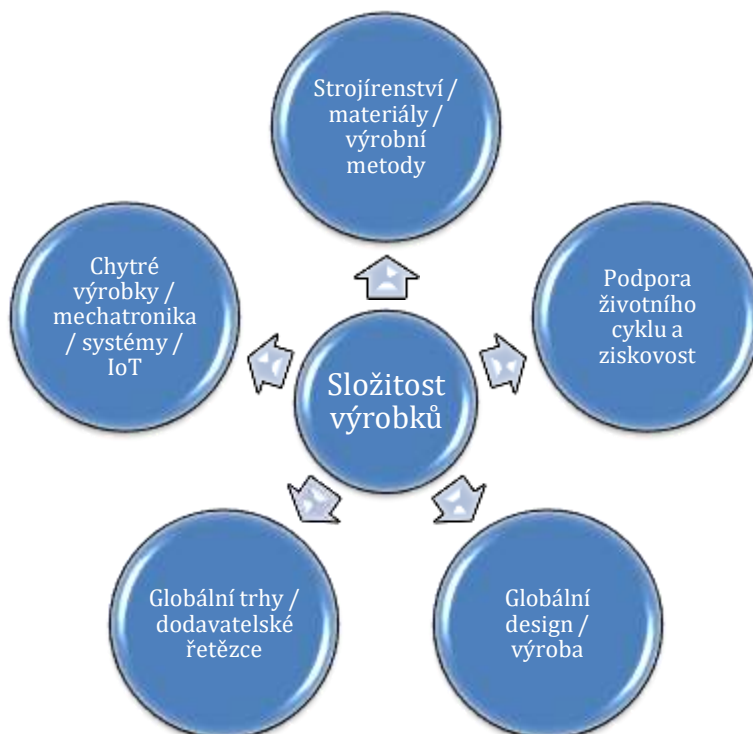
Složitost výrobků

Strojírenství / materiály / výrobní metody

Podpora životního cyklu a ziskovost

Globální design / výroba

Globální trhy / dodavatelské řetězce

Chytré výrobky / mechatronika / systémy / IoT